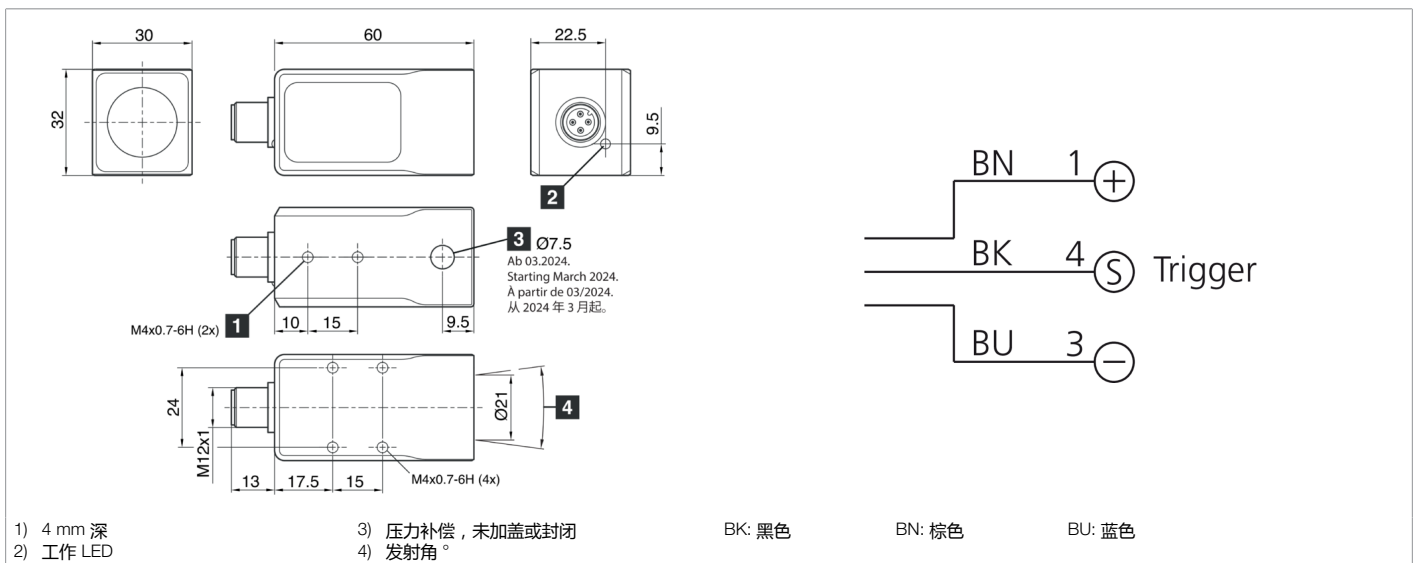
30
60
22.5
32
9.5
2
3 Ø7.5
Ab 03.2024.
Starting March 2024.
À partir de 03/2024.
从 2024 年 3 月起。
M4x0.7-6H (2x) 1
10 15
9.5
24
M12x1
Ø21
4
13 17.5 15
M4x0.7-6H (4x)

BN 1 +
BK 4 S Trigger
BU 3 −

1) 4 mm 深
2) 工作 LED
3) 压力补偿，未加盖或封闭
4) 发射角 °
BK: 黑色
BN: 棕色
BU: 蓝色